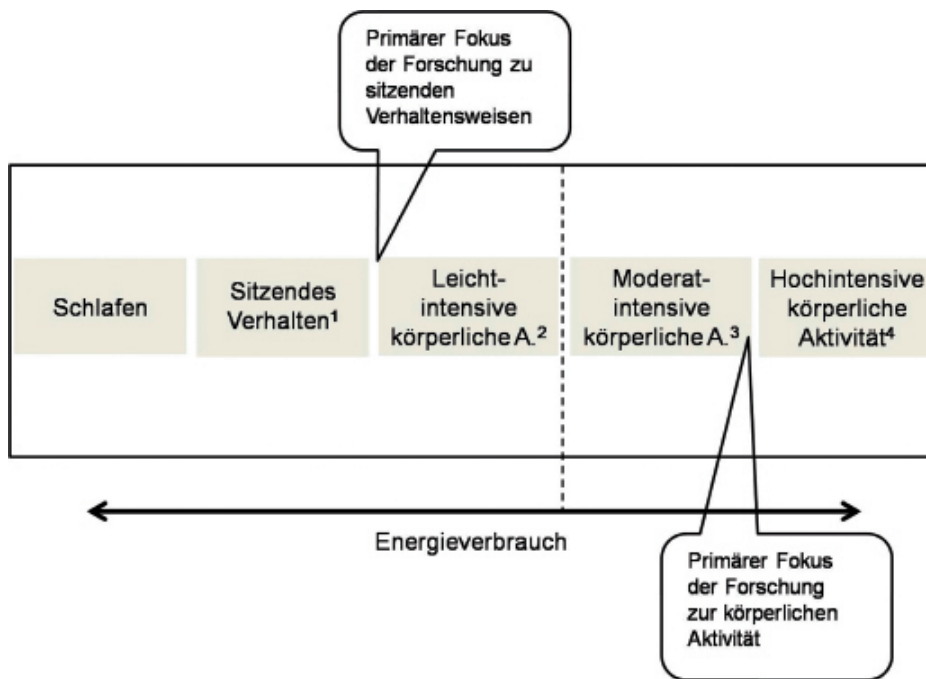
Primärer Fokus der Forschung zu sitzenden Verhaltensweisen

Schlafen

Sitzendes Verhalten$^1$

Leicht-intensive körperliche A.$^2$

Moderat-intensive körperliche A.$^3$

Hochintensive körperliche Aktivität$^4$

Energieverbrauch

Primärer Fokus der Forschung zur körperlichen Aktivität